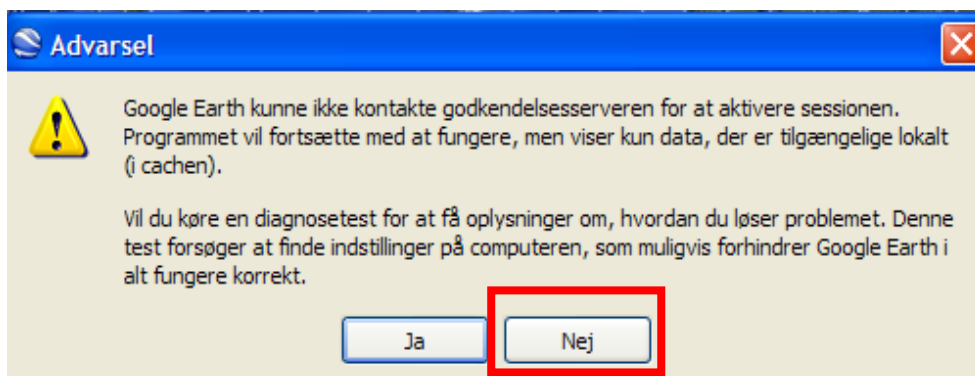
Advarsel

Google Earth kunne ikke kontakte godkendelsesserveren for at aktivere sessionen. Programmet vil fortsætte med at fungere, men viser kun data, der er tilgængelige lokalt (i cachen).

Vil du køre en diagnosetest for at få oplysninger om, hvordan du løser problemet. Denne test forsøger at finde indstillinger på computeren, som muligvis forhindrer Google Earth i alt fungere korrekt.

Ja

Nej